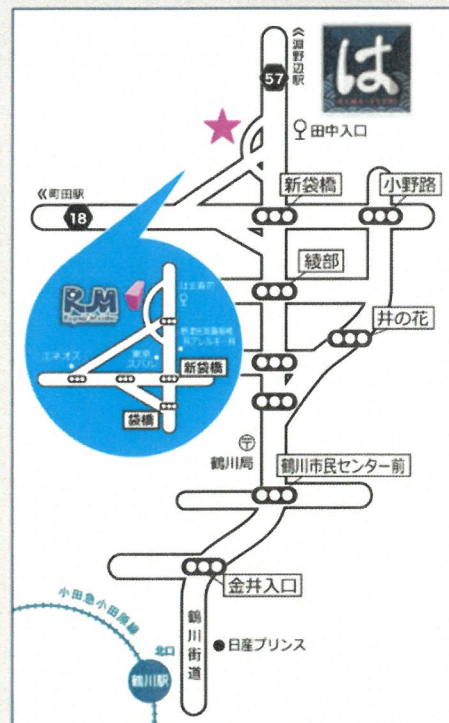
《淵野辺駅

57

は

HAMA-FUKU

田中入口

《町田駅

18

新袋橋

小野路

綾部

井の花

RJM

Rhythm Jam Music

はま寿司

エネオス

スバル

新袋橋

袋橋

鶴川局

鶴川市民センター前

金井入口

鶴川街道

日産プリンス

小田急小田原線

北口

鶴川駅